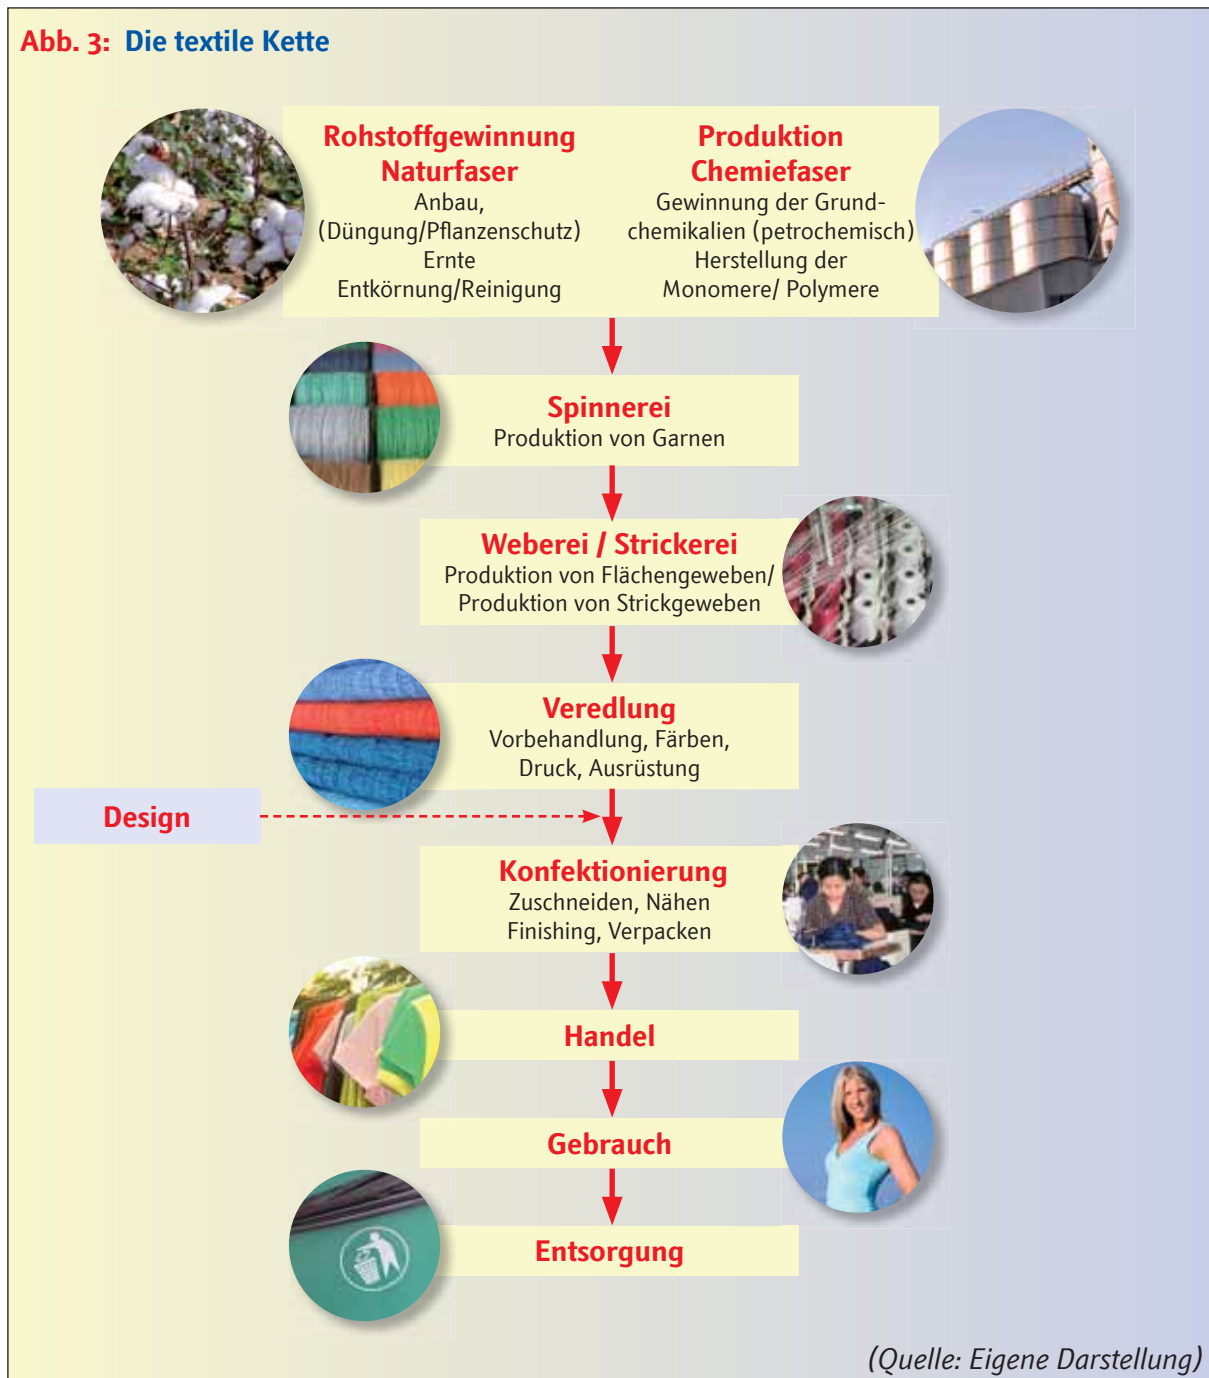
Abb. 3: Die textile Kette

Rohstoffgewinnung Naturfaser
Anbau, (Düngung/Pflanzenschutz) Ernte Entkörnung/Reinigung

Produktion Chemiefaser
Gewinnung der Grundchemikalien (petrochemisch) Herstellung der Monomere/ Polymere

Spinnerei
Produktion von Garnen

Weberei / Strickerei
Produktion von Flächengeweben/ Produktion von Strickgeweben

Veredlung
Vorbehandlung, Färben, Druck, Ausrüstung

Design

Konfektionierung
Zuschneiden, Nähen Finishing, Verpacken

Handel

Gebrauch

Entsorgung

(Quelle: Eigene Darstellung)